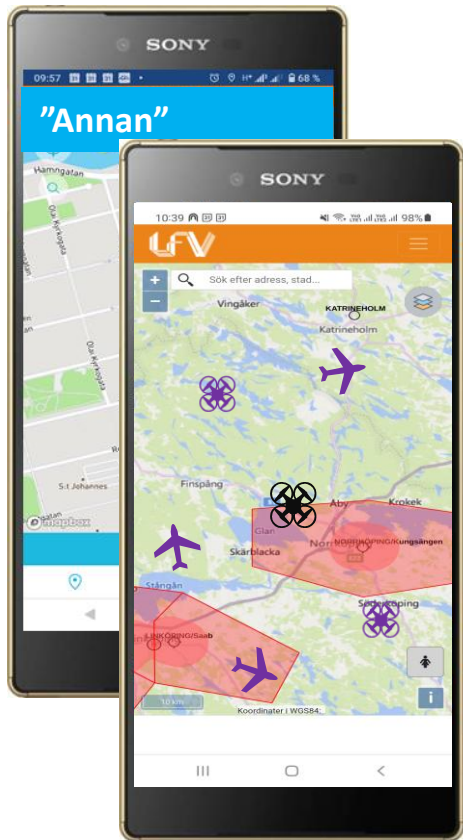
SONY

09:57 68 %

”Annan”

Hamngatan

Östra Kyrkogatan

S:t Johannes

mapbox

SONY

10:39 98%

LFV

+

−

Sök efter adress, stad...

Vingåker

KATRINEHOLM

Katrineholm

Finspång

Åby

Krokek

Glan

Norrköping

NORRKÖPING/Kungsängen

Skärblacka

Stångån

Söderköping

LINKÖPING/Saab

10 km

Koordinater i WGS84:

i